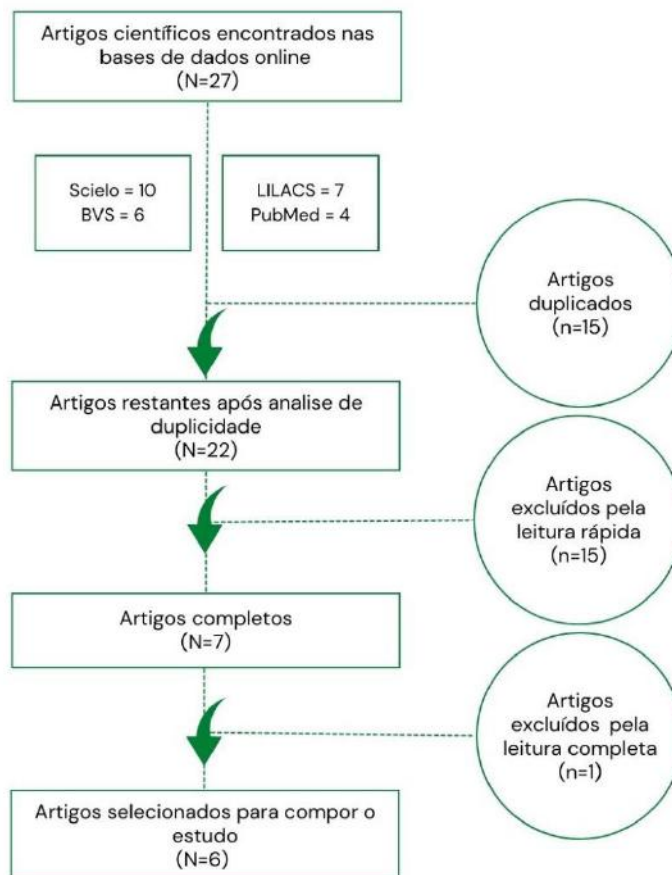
Artigos científicos encontrados nas bases de dados online
(N=27)

Scielo = 10
BVS = 6

LILACS = 7
PubMed = 4

Artigos duplicados
(n=15)

Artigos restantes após analise de duplicidade
(N=22)

Artigos excluídos pela leitura rápida
(n=15)

Artigos completos
(N=7)

Artigos excluídos pela leitura completa
(n=1)

Artigos selecionados para compor o estudo
(N=6)